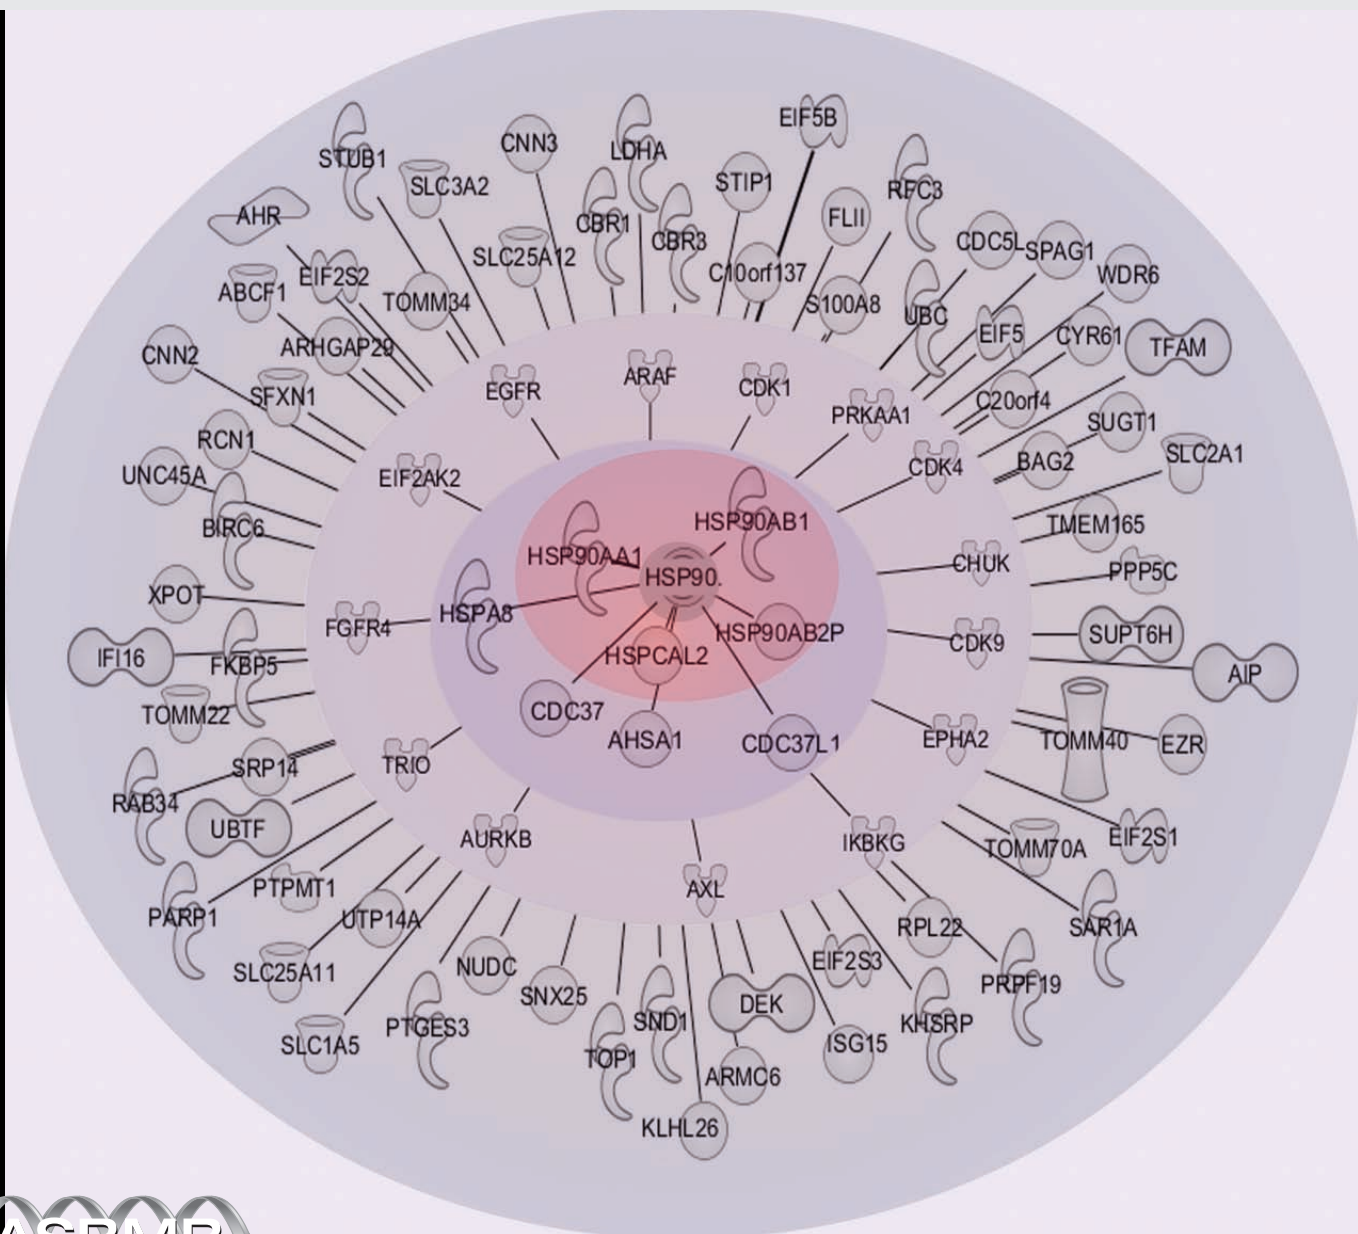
EIF5B
CNN3
LDHA
STUB1
SLC3A2
STIP1
RFC3
FLII
CBR1
CBR3
AHR
CDC5L
SPAG1
SLC25A12
C10orf137
WDR6
EIF2S2
ABCF1
TOMM34
S100A8
UBC
EIF5
CYR61
TFAM
ARHGAP29
CNN2
ARAF
EGFR
CDK1
SFXN1
PRKAA1
C20orf4
SUGT1
RCN1
SLC2A1
CDK4
BAG2
EIF2AK2
UNC45A
HSP90AB1
BIRC6
TMEM165
HSP90AA1
HSP90.
CHUK
PPP5C
XPOT
HSPA8
FGFR4
HSP90AB2P
SUPT6H
IFI16
CDK9
HSPCAL2
FKBP5
AIP
CDC37
TOMM22
AHSA1
CDC37L1
EPHA2
TOMM40
EZR
SRP14
TRIO
RAB34
UBTF
EIF2S1
AURKB
IKBKG
TOMM70A
PTPMT1
AXL
PARP1
UTP14A
SAR1A
RPL22
SLC25A11
NUDC
EIF2S3
PRPF19
SNX25
DEK
SND1
KHSRP
SLC1A5
PTGES3
ISG15
TOP1
ARMC6
KLHL26
ASBMB